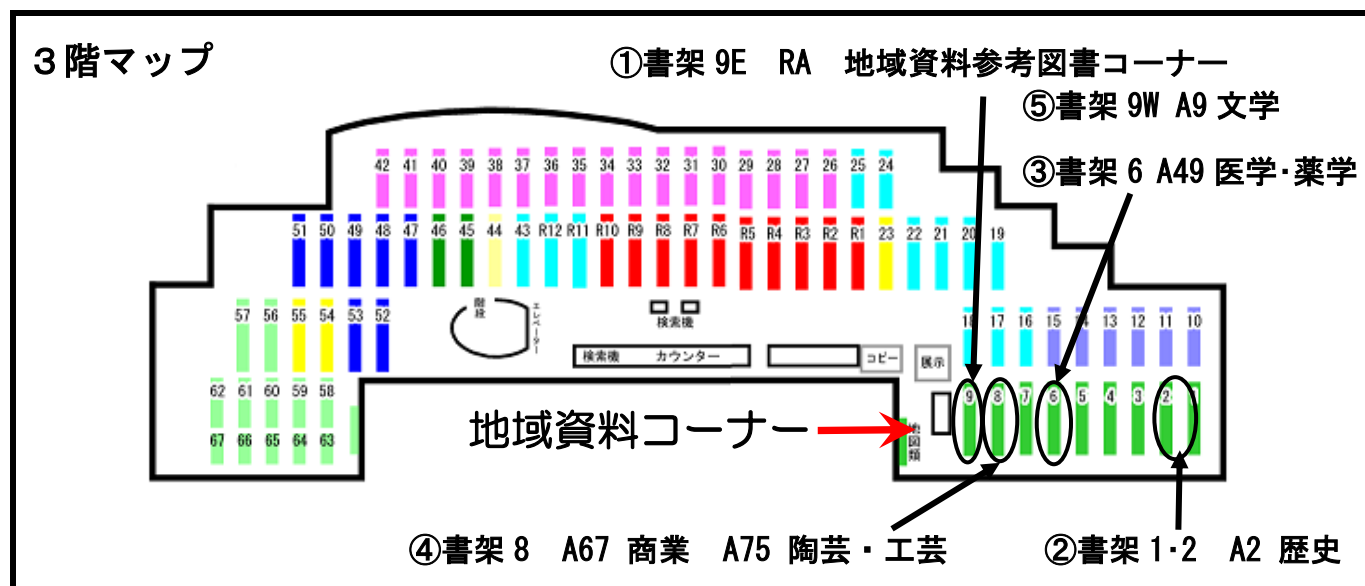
３階マップ

①書架 9E　RA　地域資料参考図書コーナー

⑤書架 9W A9 文学

③書架 6 A49 医学･薬学

42 41 40 39 38 37 36 35 34 33 32 31 30 29 28 27 26 25 24

51 50 49 48 47 46 45 44 43 R12 R11 R10 R9 R8 R7 R6 R5 R4 R3 R2 R1 23 22 21 20 19

57 56 55 54 53 52

階段

エレベーター

検索機

検索機　カウンター

コピー

展示

18 17 16 15 14 13 12 11 10

62 61 60 59 58

67 66 65 64 63

9 8 7 6 5 4 3 2 1

地域資料コーナー

古図類

④書架 8　A67 商業　A75 陶芸・工芸

②書架 1･2　A2 歴史